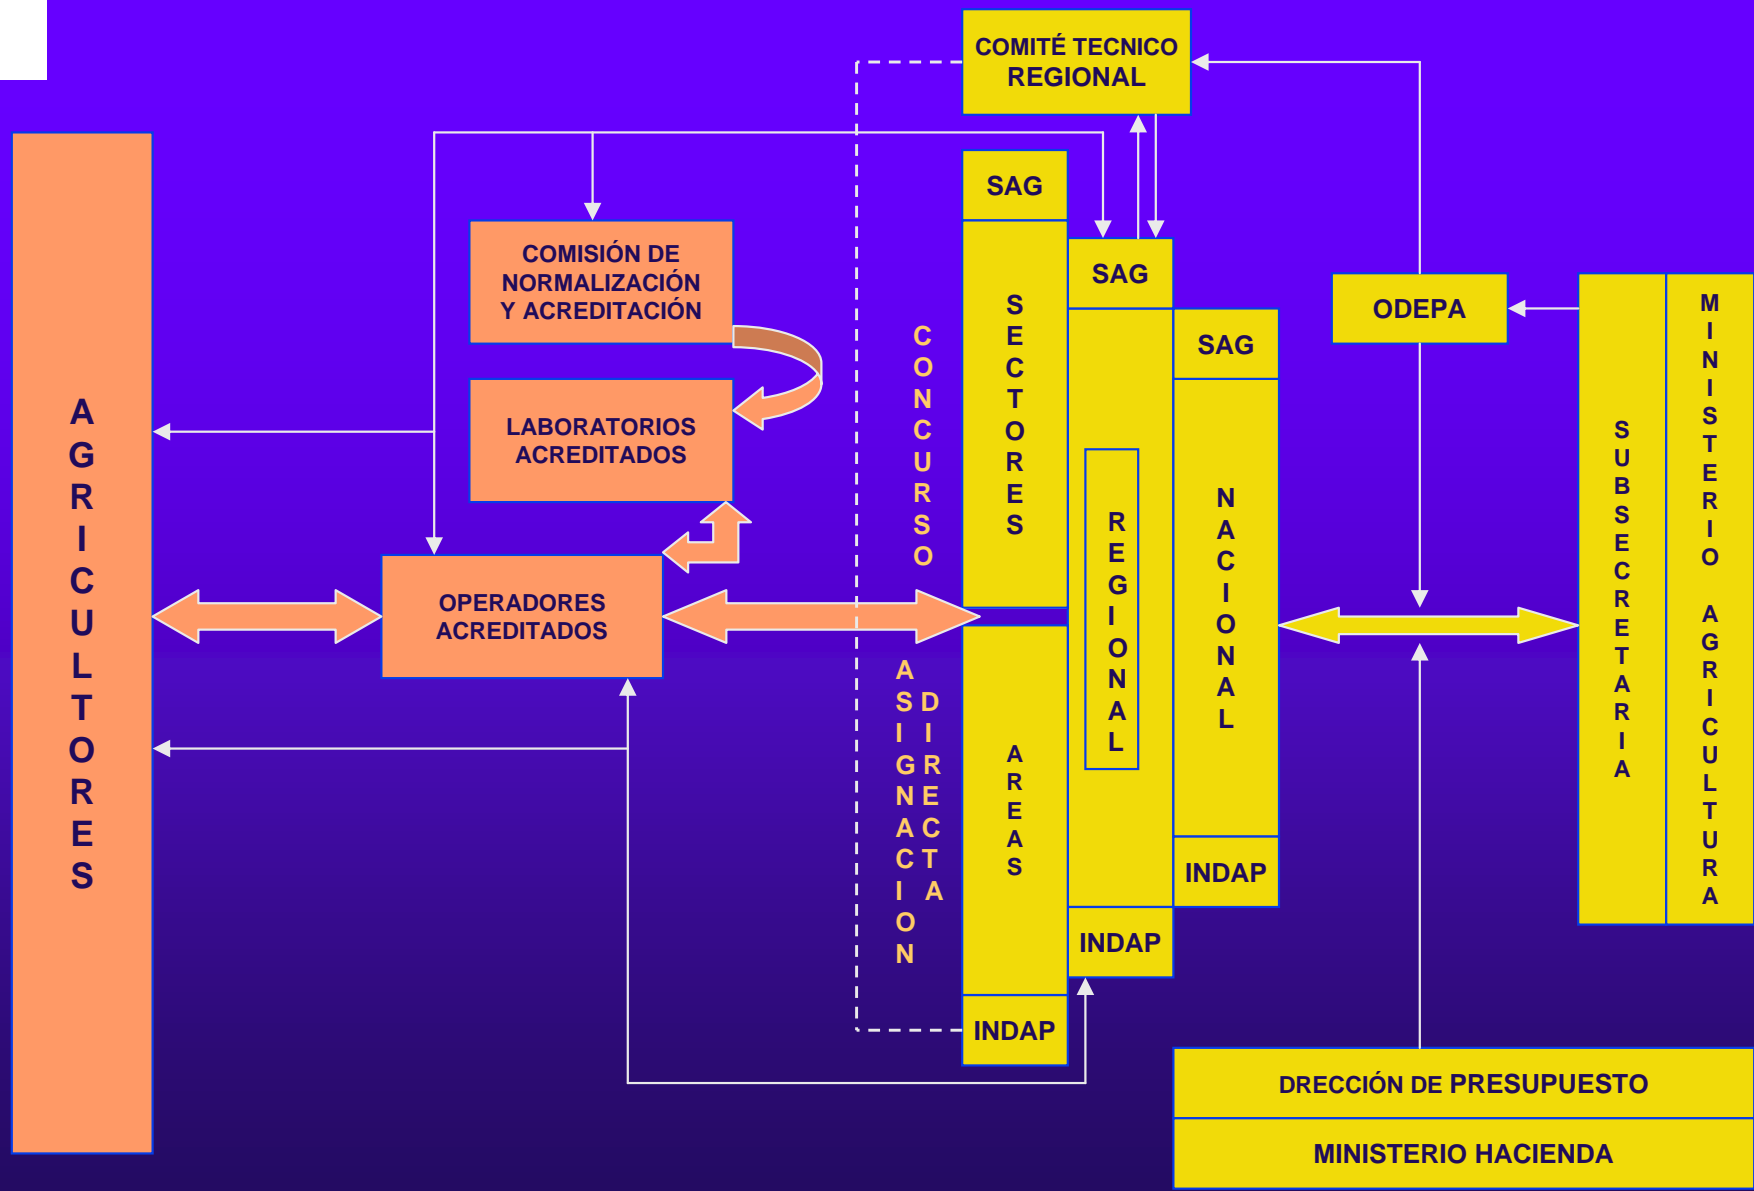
COMITÉ TECNICO REGIONAL

AGRICULTORES

COMISIÓN DE NORMALIZACIÓN Y ACREDITACIÓN

LABORATORIOS ACREDITADOS

OPERADORES ACREDITADOS

CONCURSO

ASIGNACION DIRECTA

SAG

SECTORES

AREAS

INDAP

SAG

REGIONAL

INDAP

SAG

NACIONAL

INDAP

ODEPA

SUBSECRETARIA

MINISTERIO AGRICULTURA

DRECCIÓN DE PRESUPUESTO

MINISTERIO HACIENDA